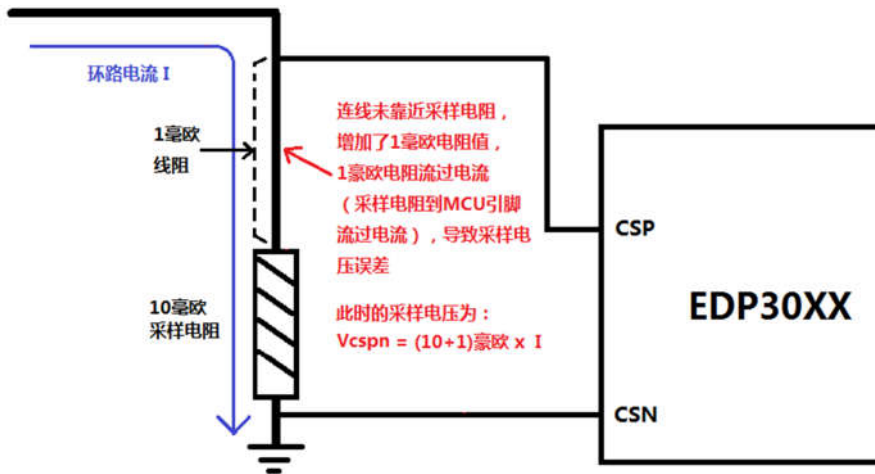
环路电流 I

1毫欧
线阻

10毫欧
采样电阻

连线未靠近采样电阻，增加了1毫欧电阻值，1毫欧电阻流过电流（采样电阻到MCU引脚流过电流），导致采样电压误差

此时的采样电压为：
Vcspn = (10+1)毫欧 x I

CSP

CSN

EDP30XX